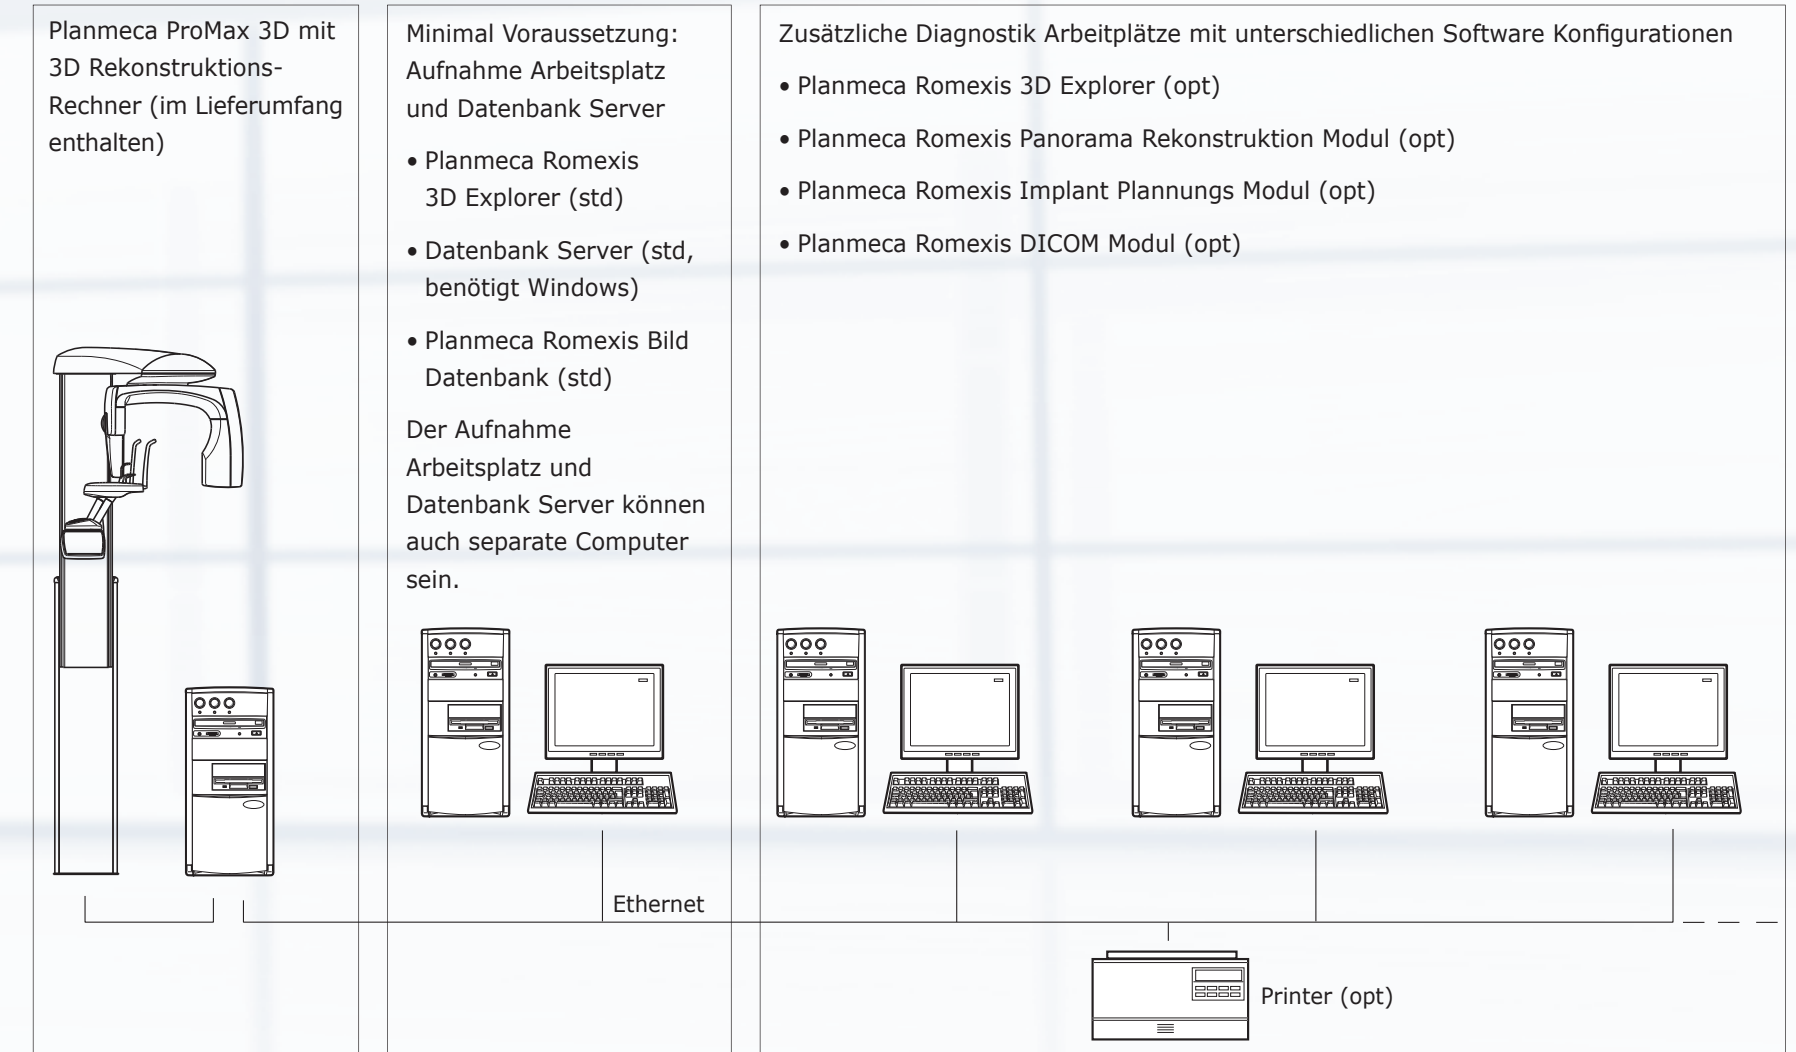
Planmeca ProMax 3D mit 3D Rekonstruktions-Rechner (im Lieferumfang enthalten)

Minimal Voraussetzung: Aufnahme Arbeitsplatz und Datenbank Server

• Planmeca Romexis 3D Explorer (std)

• Datenbank Server (std, benötigt Windows)

• Planmeca Romexis Bild Datenbank (std)

Der Aufnahme Arbeitsplatz und Datenbank Server können auch separate Computer sein.

Zusätzliche Diagnostik Arbeitplätze mit unterschiedlichen Software Konfigurationen

• Planmeca Romexis 3D Explorer (opt)

• Planmeca Romexis Panorama Rekonstruktion Modul (opt)

• Planmeca Romexis Implant Plannungs Modul (opt)

• Planmeca Romexis DICOM Modul (opt)

Ethernet

Printer (opt)